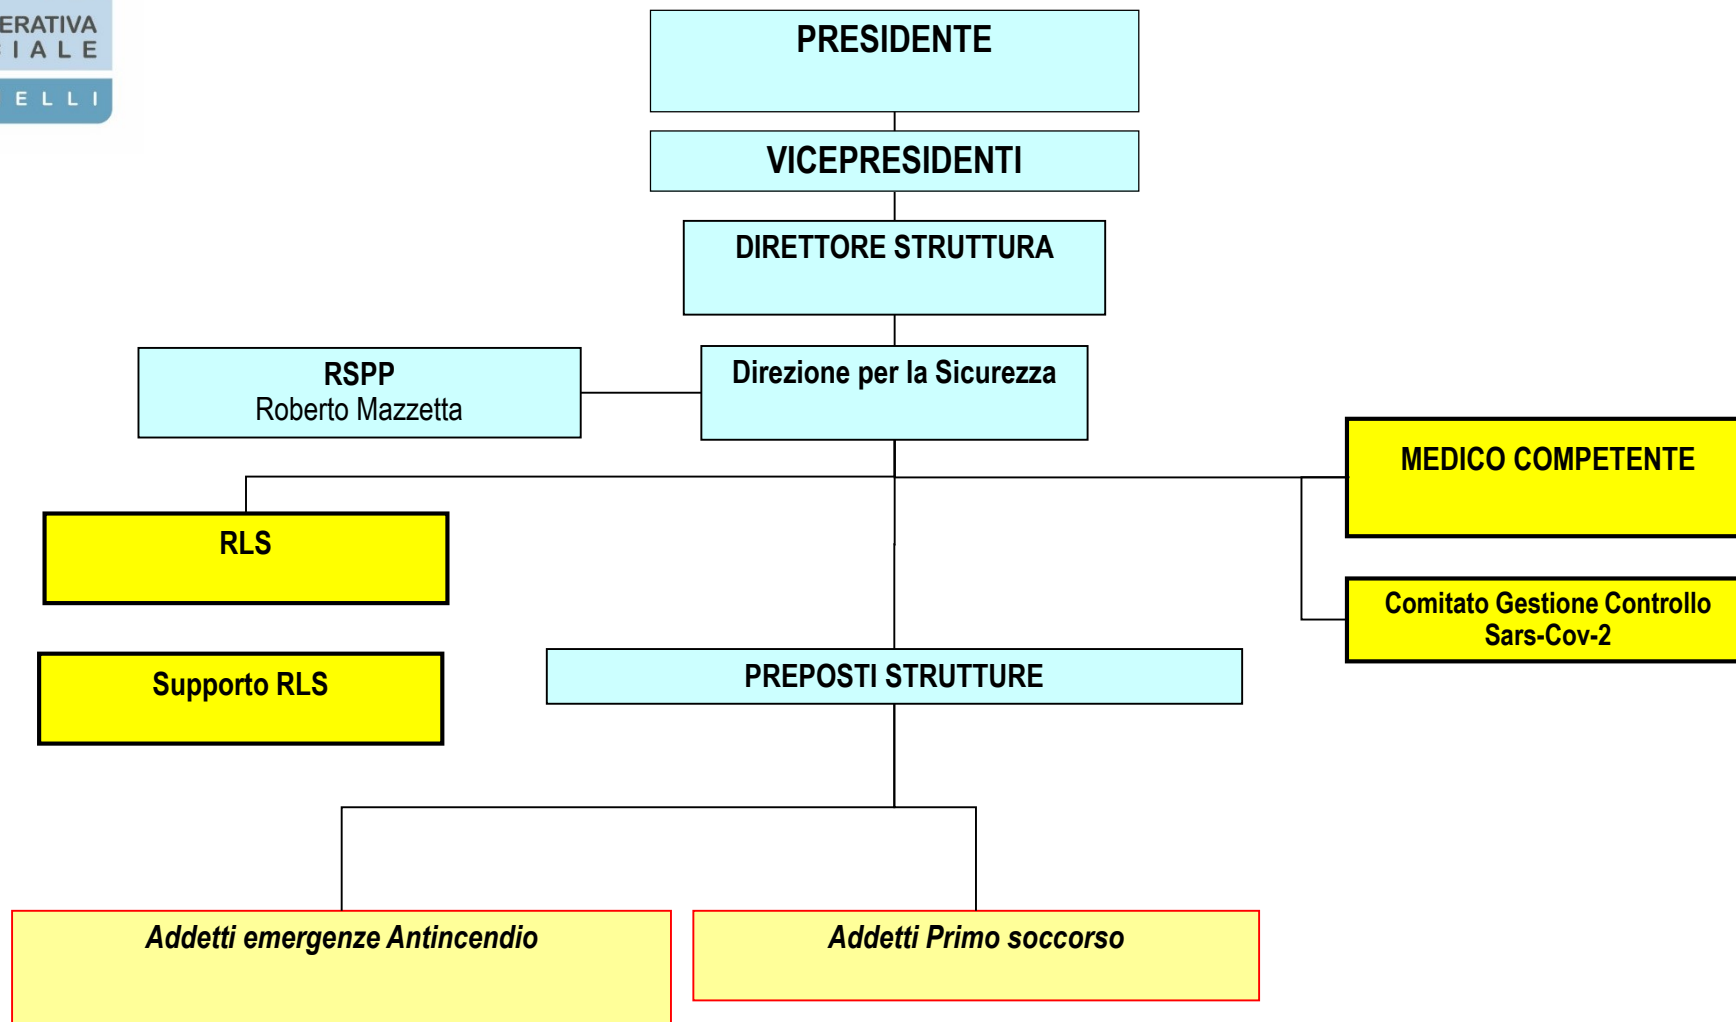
ERATIVA
IALE
ELLI

PRESIDENTE

VICEPRESIDENTI

DIRETTORE STRUTTURA

RSPP
Roberto Mazzetta

Direzione per la Sicurezza

MEDICO COMPETENTE

RLS

Comitato Gestione Controllo Sars-Cov-2

Supporto RLS

PREPOSTI STRUTTURE

Addetti emergenze Antincendio

Addetti Primo soccorso